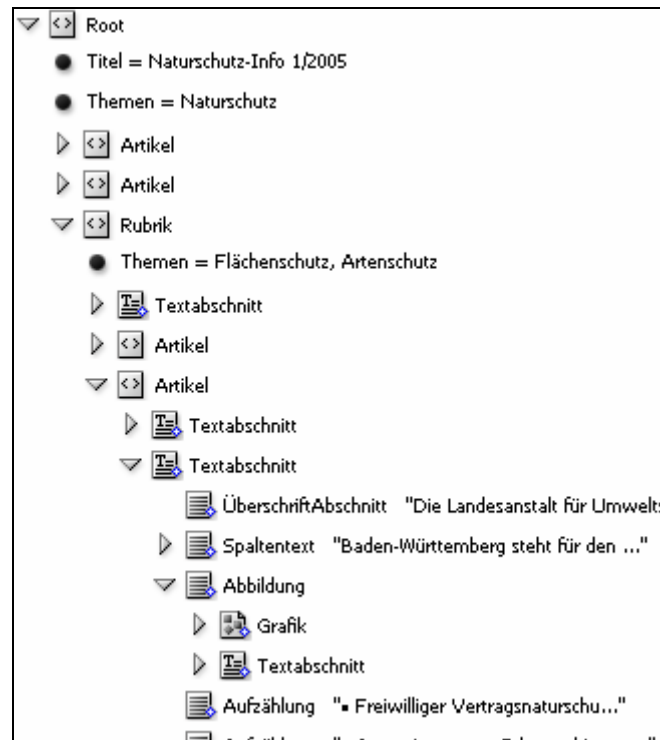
Root
Titel = Naturschutz-Info 1/2005
Themen = Naturschutz
Artikel
Artikel
Rubrik
Themen = Flächenschutz, Artenschutz
Textabschnitt
Artikel
Artikel
Textabschnitt
Textabschnitt
ÜberschriftAbschnitt "Die Landesanstalt für Umwelts
Spaltentext "Baden-Württemberg steht für den ..."
Abbildung
Grafik
Textabschnitt
Aufzählung "• Freiwilliger Vertragsnaturschu..."
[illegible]